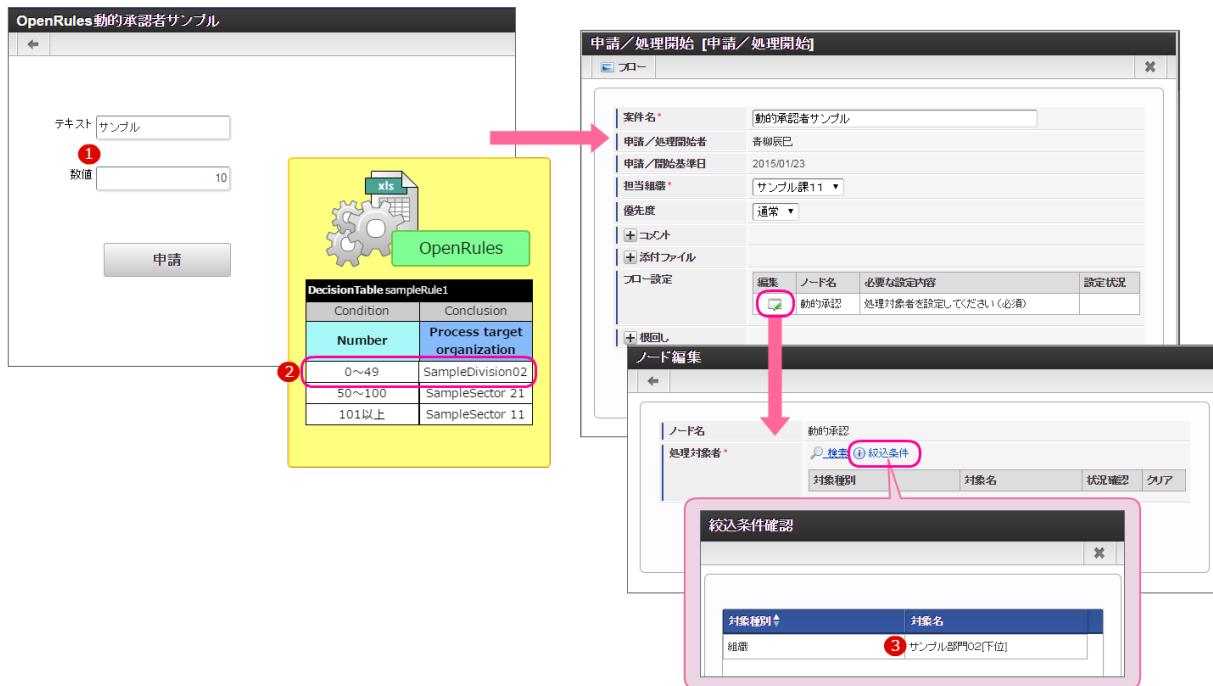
OpenRules動的承認者サンプル

テキスト サンプル

❶

数値 10

申請

xls

OpenRules

| DecisionTable sampleRule1 | |
|---|---|
| Condition | Conclusion |
| Number | Process target organization |
| 0～49 | SampleDivision02 |
| 50～100 | SampleSector 21 |
| 101以上 | SampleSector 11 |

❷

申請／処理開始 [申請／処理開始]

フロー

案件名* 動的承認者サンプル
申請／処理開始者 青柳辰巳
申請／開始基準日 2015/01/23
担当組織* サンプル課11
優先度 通常
コメント
添付ファイル
フロー設定

| 編集 | ノード名 | 必要な設定内容 | 設定状況 |
|---|---|---|---|
| | 動的承認 | 処理対象者を設定してください（必須） | |

根回し

ノード編集

ノード名 動的承認
処理対象者* 検索 絞込条件

| 対象種別 | 対象名 | 状況確認 | クリア |
|---|---|---|---|

絞込条件確認

| 対象種別 | 対象名 |
|---|---|
| 組織 | サンプル部門02[下位] |

❸